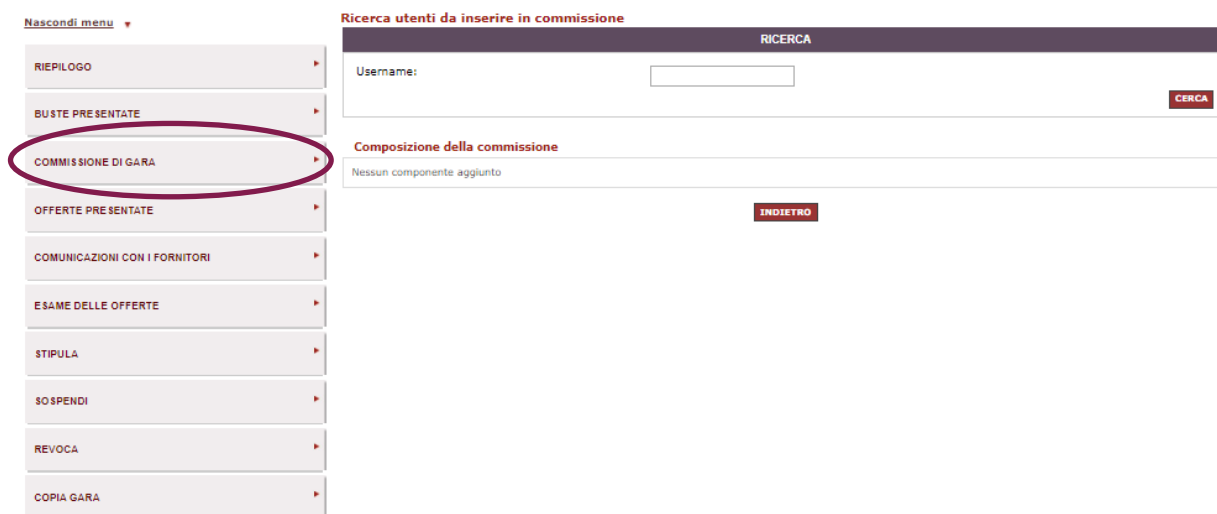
Nascondi menu

RIEPILOGO

BUSTE PRESENTATE

COMMISSIONE DI GARA

OFFERTE PRESENTATE

COMUNICAZIONI CON I FORNITORI

ESAME DELLE OFFERTE

STIPULA

SOSPENDI

REVOCA

COPIA GARA

Ricerca utenti da inserire in commissione

RICERCA

Username:

CERCA

Composizione della commissione

Nessun componente aggiunto

INDIETRO